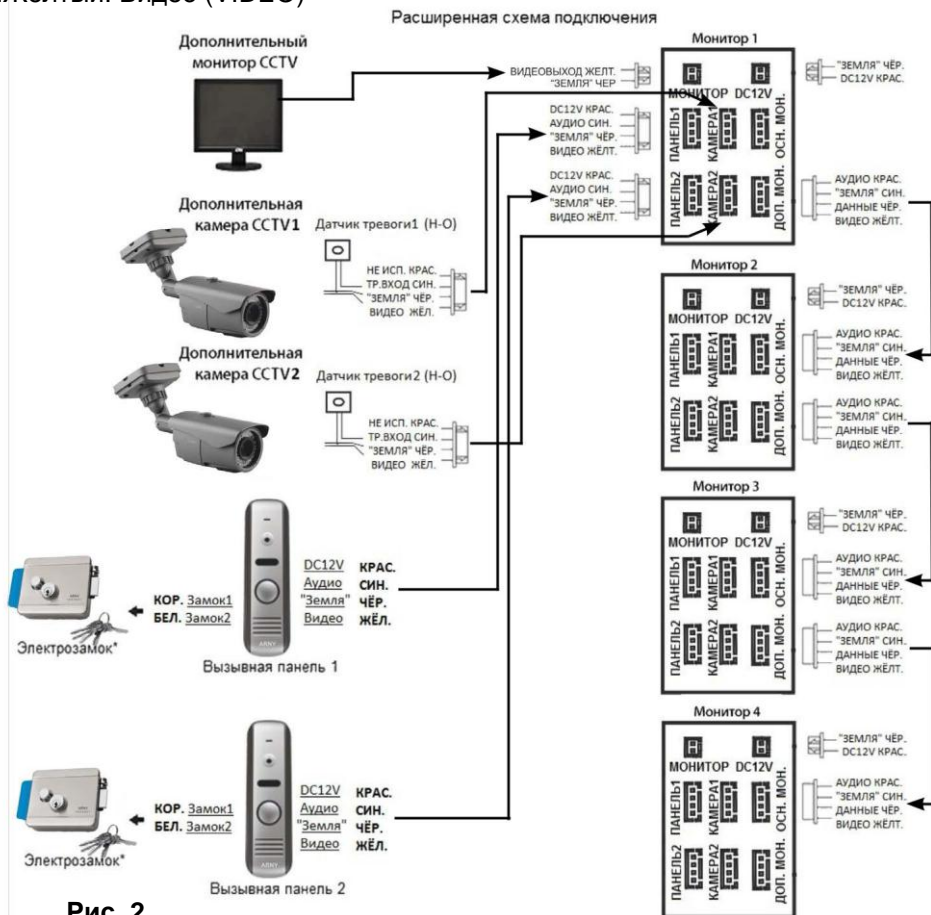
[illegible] Видео (VIDEO)

Расширенная схема подключения

Дополнительный монитор CCTV

ВИДЕОВЫХОД ЖЕЛТ.
"ЗЕМЛЯ" ЧЕР

DC12V КРАС.
АУДИО СИН.
"ЗЕМЛЯ" ЧЁР.
ВИДЕО ЖЁЛТ.

DC12V КРАС.
АУДИО СИН.
"ЗЕМЛЯ" ЧЁР.
ВИДЕО ЖЁЛТ.

Дополнительная камера CCTV1

Датчик тревоги1 (Н-О)

НЕ ИСП. КРАС.
ТР.ВХОД СИН.
"ЗЕМЛЯ" ЧЁР.
ВИДЕО ЖЁЛ.

Дополнительная камера CCTV2

Датчик тревоги2 (Н-О)

НЕ ИСП. КРАС.
ТР.ВХОД СИН.
"ЗЕМЛЯ" ЧЁР.
ВИДЕО ЖЁЛ.

Монитор 1
МОНИТОР DC12V
ПАНЕЛЬ1 КАМЕРА1 ОСН. МОН.
ПАНЕЛЬ2 КАМЕРА2 ДОП. МОН.

"ЗЕМЛЯ" ЧЁР.
DC12V КРАС.

АУДИО КРАС.
"ЗЕМЛЯ" СИН.
ДАННЫЕ ЧЁР.
ВИДЕО ЖЁЛТ.

Монитор 2
МОНИТОР DC12V
ПАНЕЛЬ1 КАМЕРА1 ОСН. МОН.
ПАНЕЛЬ2 КАМЕРА2 ДОП. МОН.

"ЗЕМЛЯ" ЧЁР.
DC12V КРАС.

АУДИО КРАС.
"ЗЕМЛЯ" СИН.
ДАННЫЕ ЧЁР.
ВИДЕО ЖЁЛТ.

АУДИО КРАС.
"ЗЕМЛЯ" СИН.
ДАННЫЕ ЧЁР.
ВИДЕО ЖЁЛТ.

Монитор 3
МОНИТОР DC12V
ПАНЕЛЬ1 КАМЕРА1 ОСН. МОН.
ПАНЕЛЬ2 КАМЕРА2 ДОП. МОН.

"ЗЕМЛЯ" ЧЁР.
DC12V КРАС.

АУДИО КРАС.
"ЗЕМЛЯ" СИН.
ДАННЫЕ ЧЁР.
ВИДЕО ЖЁЛТ.

АУДИО КРАС.
"ЗЕМЛЯ" СИН.
ДАННЫЕ ЧЁР.
ВИДЕО ЖЁЛТ.

Монитор 4
МОНИТОР DC12V
ПАНЕЛЬ1 КАМЕРА1 ОСН. МОН.
ПАНЕЛЬ2 КАМЕРА2 ДОП. МОН.

"ЗЕМЛЯ" ЧЁР.
DC12V КРАС.

АУДИО КРАС.
"ЗЕМЛЯ" СИН.
ДАННЫЕ ЧЁР.
ВИДЕО ЖЁЛТ.

КОР. Замок1
БЕЛ. Замок2
Электрозамок*

DC12V КРАС.
Аудио СИН.
"Земля" ЧЁР.
Видео ЖЁЛ.

ARNY
Вызывная панель 1

КОР. Замок1
БЕЛ. Замок2
Электрозамок*

DC12V КРАС.
Аудио СИН.
"Земля" ЧЁР.
Видео ЖЁЛ.

ARNY
Вызывная панель 2

Рис. 2